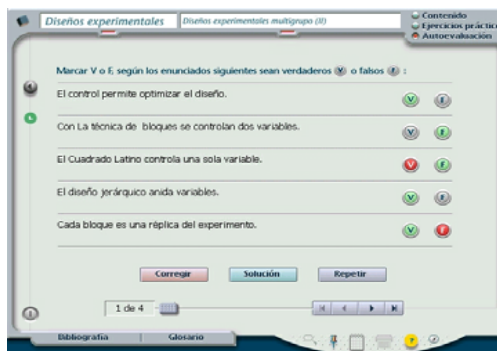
Diseños experimentales
Diseños experimentales multigrupo (II)
Contenido
Ejercicios práctic
Autoevaluación

Marcar V o F, según los enunciados siguientes sean verdaderos V o falsos F :

El control permite optimizar el diseño. V F

Con La técnica de bloques se controlan dos variables. V F

El Cuadrado Latino controla una sola variable. V F

El diseño jerárquico anida variables. V F

Cada bloque es una réplica del experimento. V F

Corregir
Solución
Repetir

1 de 4

Bibliografía
Glosario